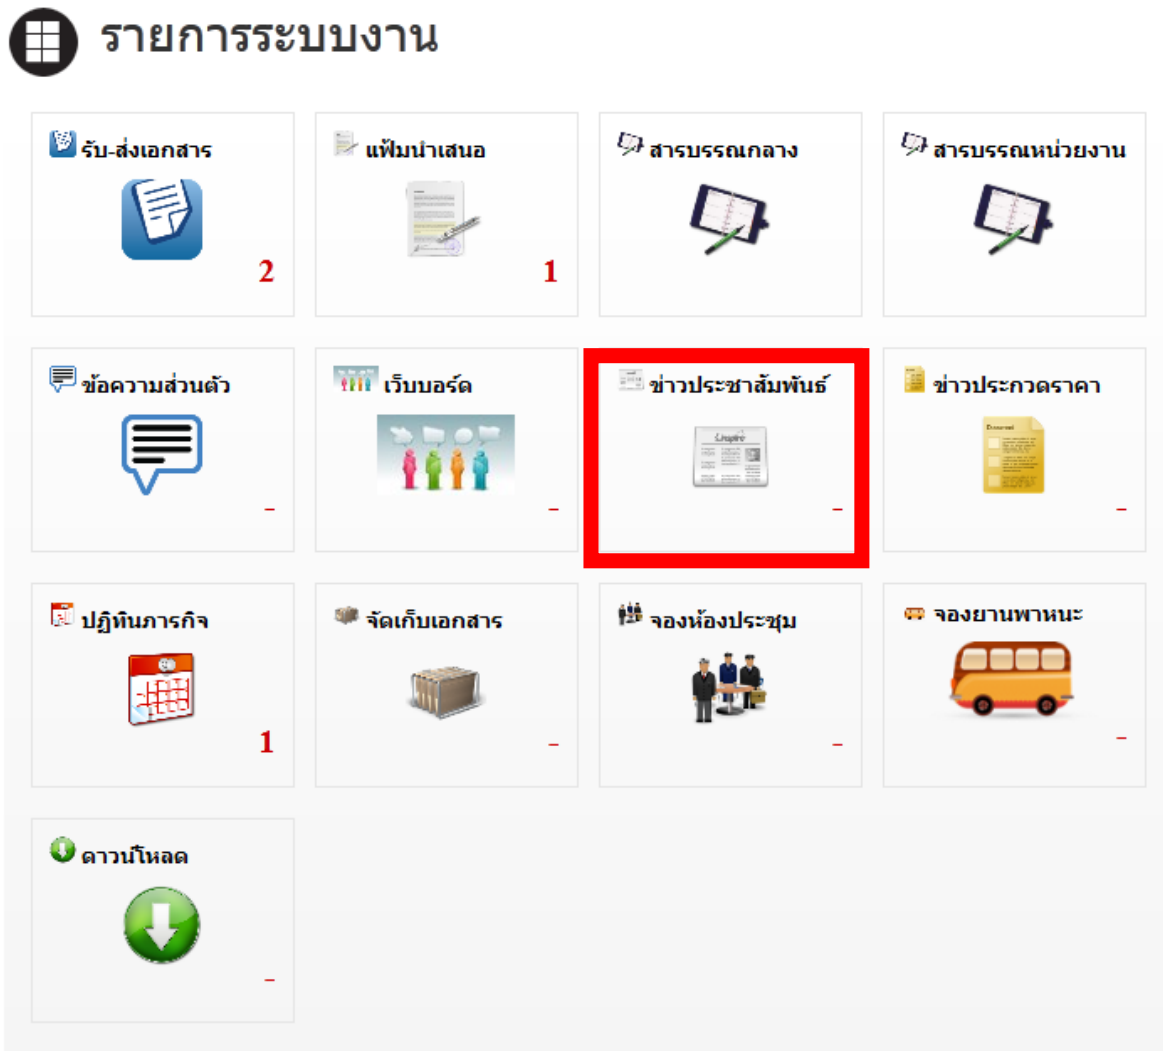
รายการระบบงาน

รับ-ส่งเอกสาร
2

แฟ้มนำเสนอ
1

สารบรรณกลาง

สารบรรณหน่วยงาน

ข้อความส่วนตัว
-

เว็บบอร์ด
-

ข่าวประชาสัมพันธ์
-

ข่าวประกวดราคา
-

ปฏิทินภารกิจ
1

จัดเก็บเอกสาร
-

จองห้องประชุม
-

จองยานพาหนะ
-

ดาวน์โหลด
-